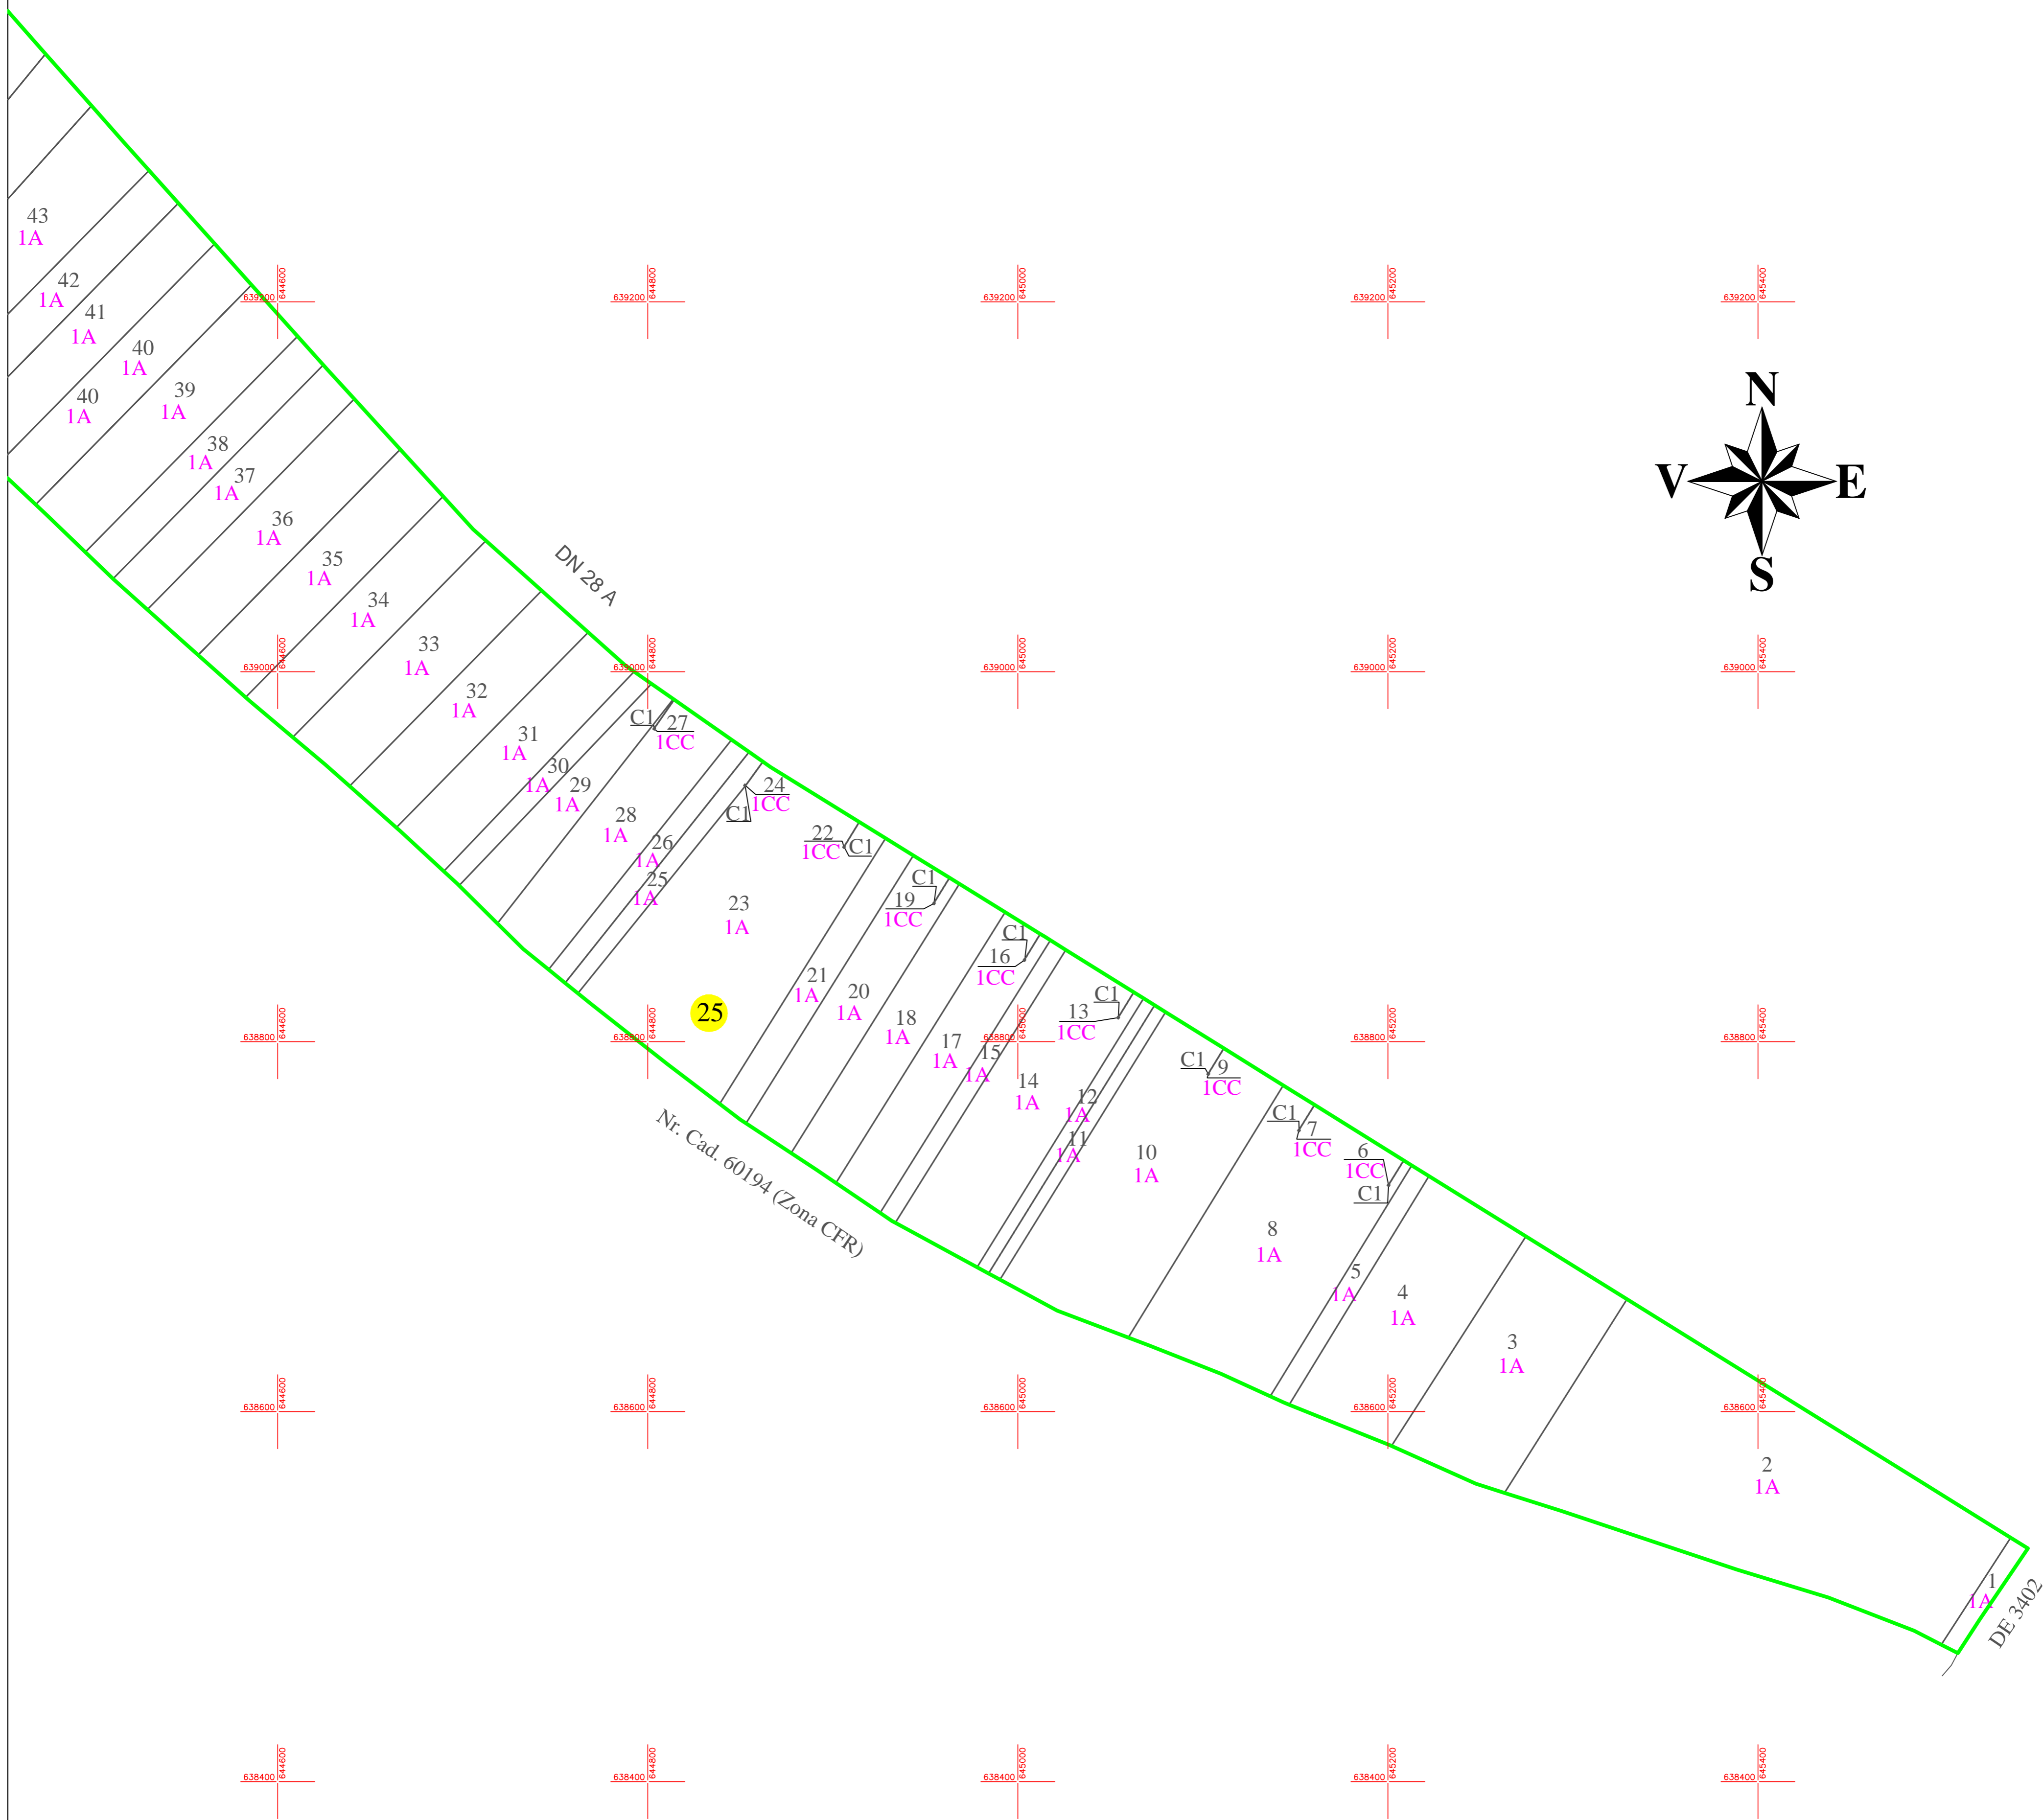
43
1A
42
1A
41
1A
40
1A
40
1A
39
1A
38
1A
37
1A
36
1A
35
1A
34
1A
33
1A
32
1A
31
1A
30
1A
29
1A
28
1A
C1
27
1CC
24
1CC
C1
26
1A
25
1A
23
1A
22
1CC
C1
C1
19
1CC
21
1A
20
1A
18
1A
C1
16
1CC
17
1A
15
1A
14
1A
C1
13
1CC
12
1A
11
1A
10
1A
C1
9
1CC
C1
7
1CC
6
1CC
C1
8
1A
5
1A
4
1A
3
1A
2
1A
1
1A
25
DN 28 A
Nr. Cad. 60194 (Zona CFR)
DE 3402
N
V
E
S
639200 644600
639200 644800
639200 645000
639200 645200
639200 645400
639000 644600
639000 644800
639000 645000
639000 645200
639000 645400
638800 644600
638800 644800
638800 645000
638800 645200
638800 645400
638600 644600
638600 644800
638600 645000
638600 645200
638600 645400
638400 644600
638400 644800
638400 645000
638400 645200
638400 645400